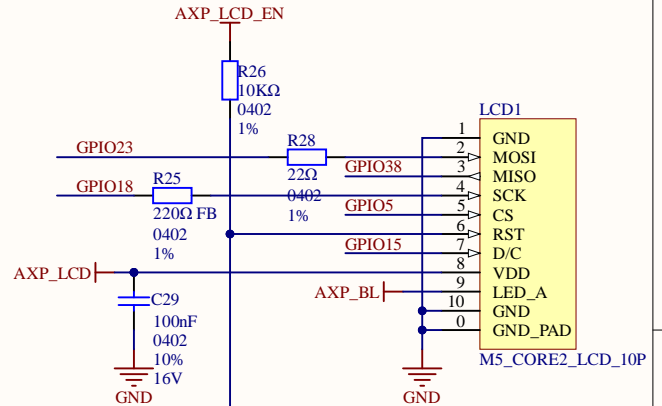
AXP_LCD_EN

R26
10KΩ
0402
1%

LCD1

R28
22Ω
0402
1%

GPIO23

GPIO38

GPIO18

R25
220Ω FB
0402
1%

GPIO5

GPIO15

AXP_LCD

C29
100nF
0402
10%
16V

AXP_BL

GND

GND

1 GND
2 MOSI
3 MISO
4 SCK
5 CS
6 RST
7 D/C
8 VDD
9 LED_A
10 GND
0 GND_PAD

M5_CORE2_LCD_10P